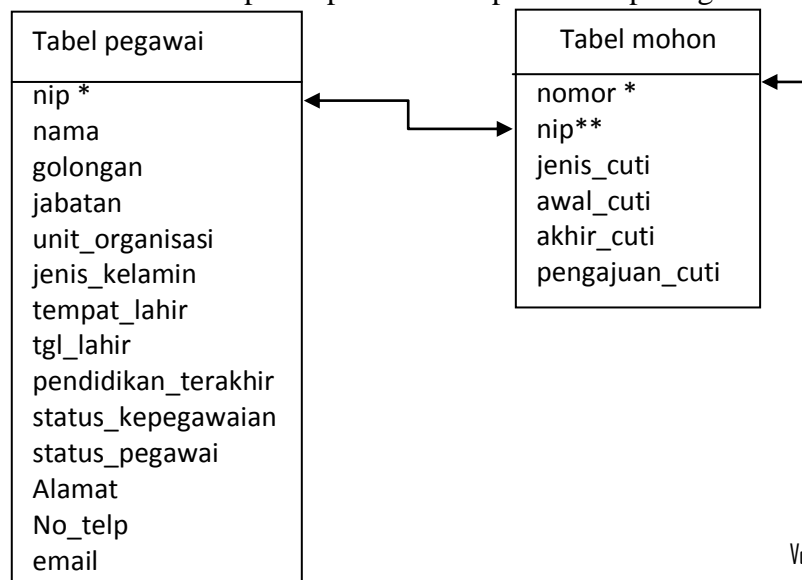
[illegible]

Tabel pegawai

nip *
nama
golongan
jabatan
unit_organisasi
jenis_kelamin
tempat_lahir
tgl_lahir
pendidikan_terakhir
status_kepegawaian
status_pegawai
Alamat
No_telp
email

Tabel mohon

nomor *
nip**
jenis_cuti
awal_cuti
akhir_cuti
pengajuan_cuti

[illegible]